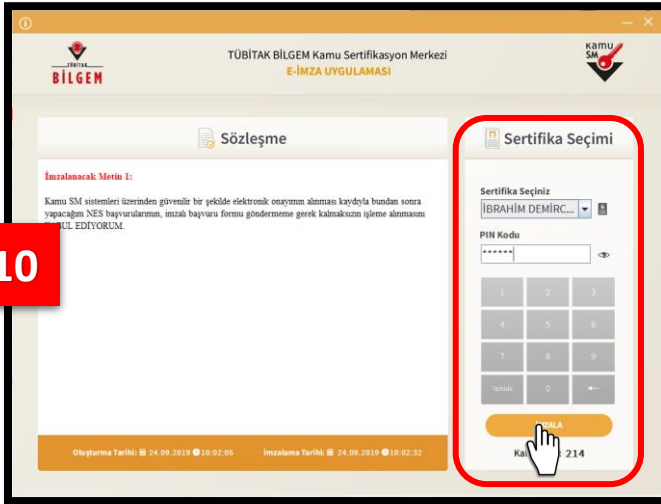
TÜBİTAK BİLGEM

TÜBİTAK BİLGEM Kamu Sertifikasyon Merkezi
E-İMZA UYGULAMASI

Kamu SM

Sözleşme

İmzalanacak Metin 1:

Kamu SM sistemleri üzerinden güvenlir bir şekilde elektronik onayımın alınması kaydıyla bundan sonra yapacağım NES başvurularımın, imzalı başvuru formu göndermeme gerek kalmaksızın işleme alınmasını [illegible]BUL EDİYORUM.

10

Oluşturma Tarihi: 24.09.2019 10:02:05     İmzalama Tarihi: 24.09.2019 10:02:32

Sertifika Seçimi

Sertifika Seçiniz
İBRAHİM DEMİRC...

PIN Kodu
••••••

1 2 3
4 5 6
7 8 9
Temizle 0

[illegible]ZALA

Ka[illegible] 214